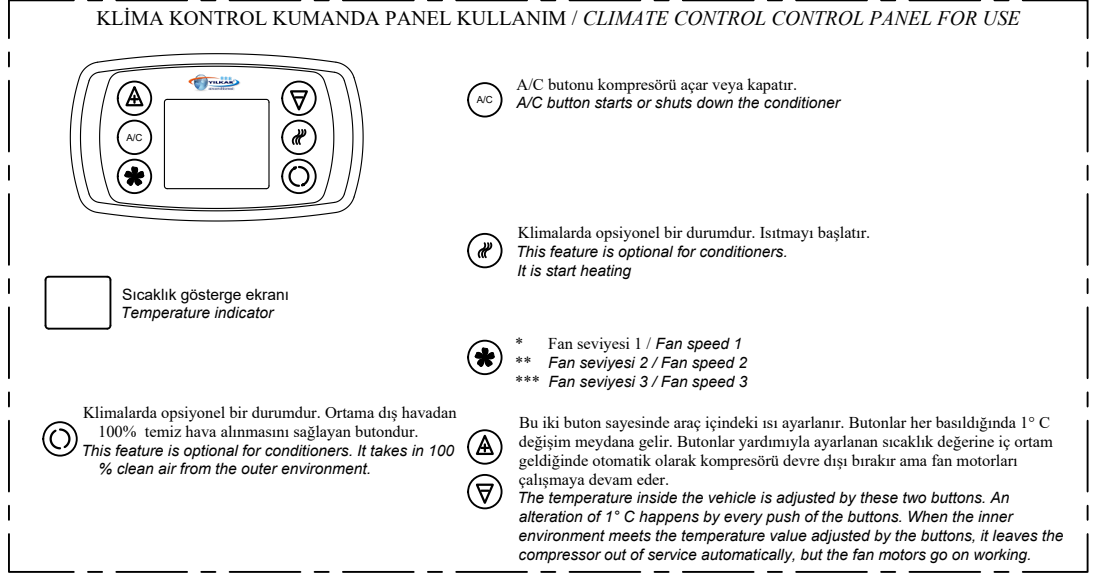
KLİMA KONTROL KUMANDA PANEL KULLANIM / *CLIMATE CONTROL CONTROL PANEL FOR USE*

A/C

A/C

A/C butonu kompresörü açar veya kapatır.
*A/C button starts or shuts down the conditioner*

Klimalarda opsiyonel bir durumdur. Isıtmayı başlatır.
*This feature is optional for conditioners.*
*It is start heating*

Sıcaklık gösterge ekranı
*Temperature indicator*

\* Fan seviyesi 1 / *Fan speed 1*
\*\* *Fan seviyesi 2 / Fan speed 2*
\*\*\* *Fan seviyesi 3 / Fan speed 3*

Klimalarda opsiyonel bir durumdur. Ortama dış havadan 100% temiz hava alınmasını sağlayan butondur.
*This feature is optional for conditioners. It takes in 100 % clean air from the outer environment.*

Bu iki buton sayesinde araç içindeki ısı ayarlanır. Butonlar her basıldığında 1° C değişim meydana gelir. Butonlar yardımıyla ayarlanan sıcaklık değerine iç ortam geldiğinde otomatik olarak kompresörü devre dışı bırakır ama fan motorları çalışmaya devam eder.
*The temperature inside the vehicle is adjusted by these two buttons. An alteration of 1° C happens by every push of the buttons. When the inner environment meets the temperature value adjusted by the buttons, it leaves the compressor out of service automatically, but the fan motors go on working.*